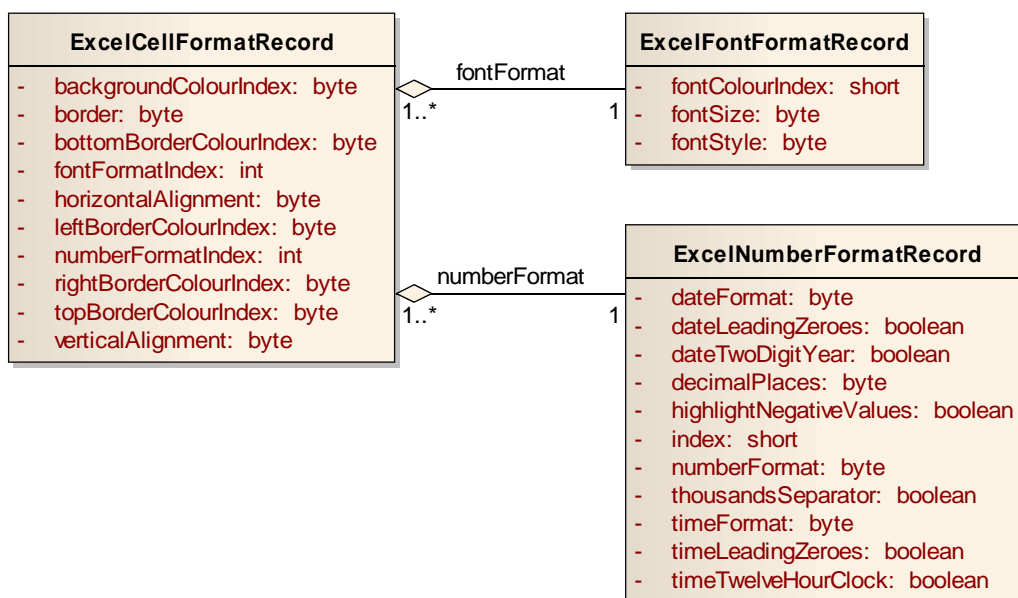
ExcelCellFormatRecord

- backgroundColourIndex: byte
- border: byte
- bottomBorderColourIndex: byte
- fontFormatIndex: int
- horizontalAlignment: byte
- leftBorderColourIndex: byte
- numberFormatIndex: int
- rightBorderColourIndex: byte
- topBorderColourIndex: byte
- verticalAlignment: byte

fontFormat

1..*

1

ExcelFontFormatRecord

- fontColourIndex: short
- fontSize: byte
- fontStyle: byte

numberFormat

1..*

1

ExcelNumberFormatRecord

- dateFormat: byte
- dateLeadingZeroes: boolean
- dateTwoDigitYear: boolean
- decimalPlaces: byte
- highlightNegativeValues: boolean
- index: short
- numberFormat: byte
- thousandsSeparator: boolean
- timeFormat: byte
- timeLeadingZeroes: boolean
- timeTwelveHourClock: boolean